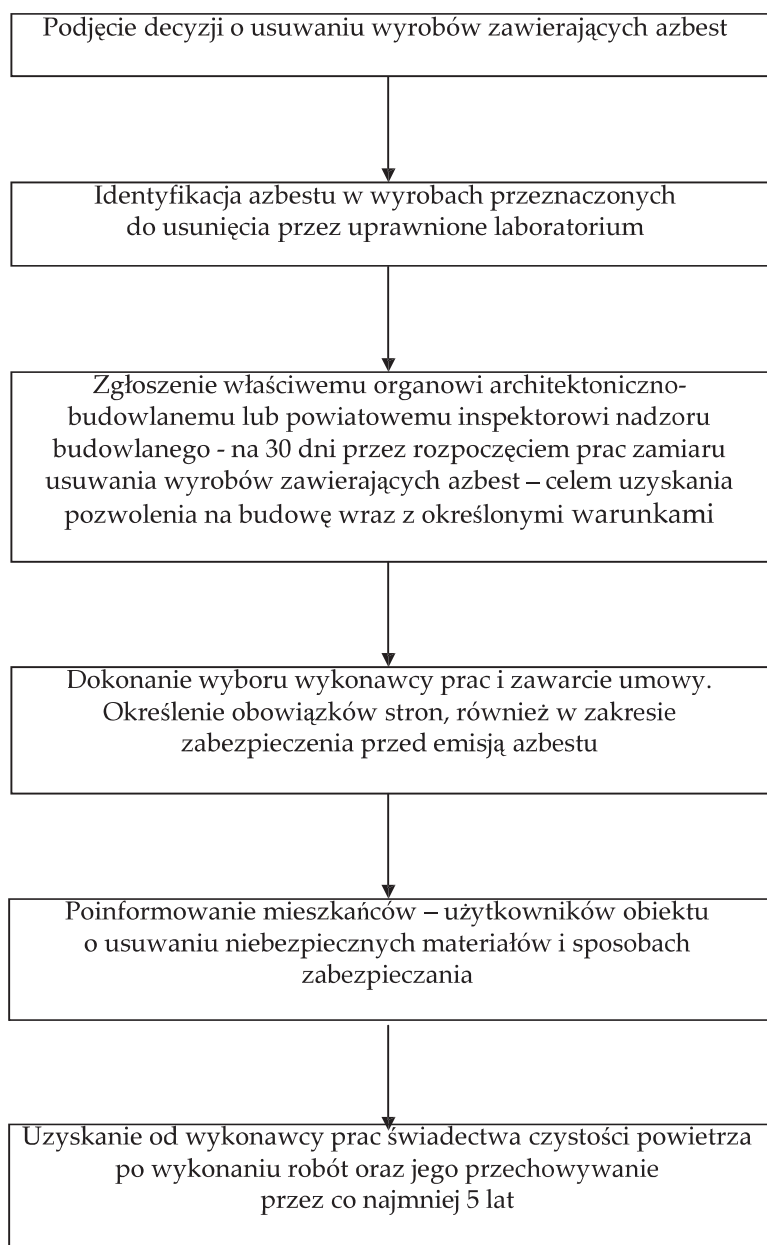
Podjęcie decyzji o usuwaniu wyrobów zawierających azbest

Identyfikacja azbestu w wyrobach przeznaczonych do usunięcia przez uprawnione laboratorium

Zgłoszenie właściwemu organowi architektoniczno-budowlanemu lub powiatowemu inspektorowi nadzoru budowlanego - na 30 dni przez rozpoczęciem prac zamiaru usuwania wyrobów zawierających azbest – celem uzyskania pozwolenia na budowę wraz z określonymi warunkami

Dokonanie wyboru wykonawcy prac i zawarcie umowy. Określenie obowiązków stron, również w zakresie zabezpieczenia przed emisją azbestu

Poinformowanie mieszkańców – użytkowników obiektu o usuwaniu niebezpiecznych materiałów i sposobach zabezpieczania

Uzyskanie od wykonawcy prac świadectwa czystości powietrza po wykonaniu robót oraz jego przechowywanie przez co najmniej 5 lat